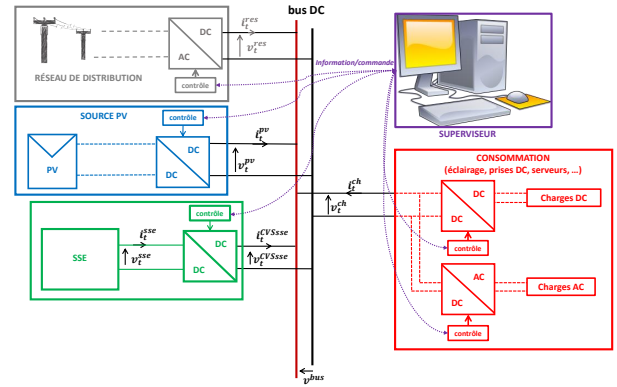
bus DC

DC
AC
$i_t^{res}$
$v_t^{res}$
contrôle
RÉSEAU DE DISTRIBUTION

Information/commande

SUPERVISEUR

SOURCE PV
contrôle
PV
DC
DC
$i_t^{pv}$
$v_t^{pv}$

CONSOMMATION
(éclairage, prises DC, serveurs, ...)
$i_t^{ch}$
$v_t^{ch}$
DC
DC
Charges DC
contrôle
AC
DC
Charges AC
contrôle

contrôle
SSE
$i_t^{sse}$
$v_t^{sse}$
DC
DC
$i_t^{CVSsse}$
$v_t^{CVSsse}$

$v^{bus}$